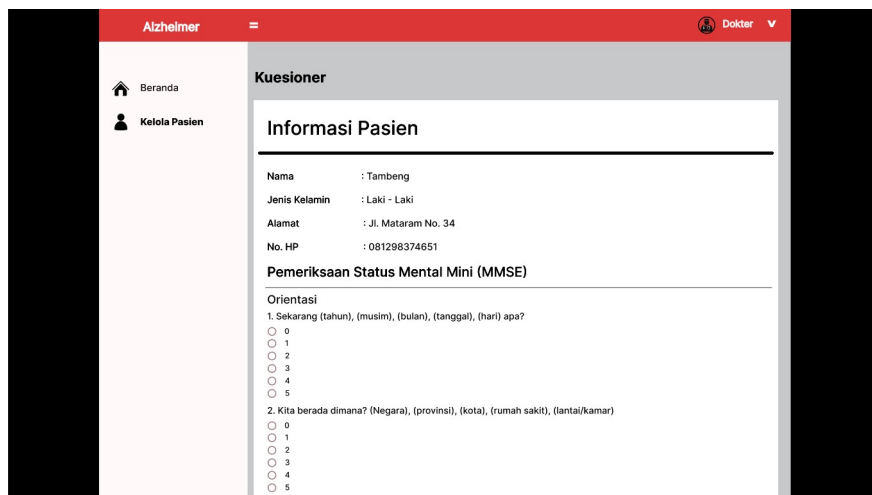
Alzheimer
=
Dokter V

Beranda
Kelola Pasien

Kuesioner

Informasi Pasien

Nama : Tambeng
Jenis Kelamin : Laki - Laki
Alamat : Jl. Mataram No. 34
No. HP : 081298374651

Pemeriksaan Status Mental Mini (MMSE)

Orientasi
1. Sekarang (tahun), (musim), (bulan), (tanggal), (hari) apa?
0
1
2
3
4
5
2. Kita berada dimana? (Negara), (provinsi), (kota), (rumah sakit), (lantai/kamar)
0
1
2
3
4
5